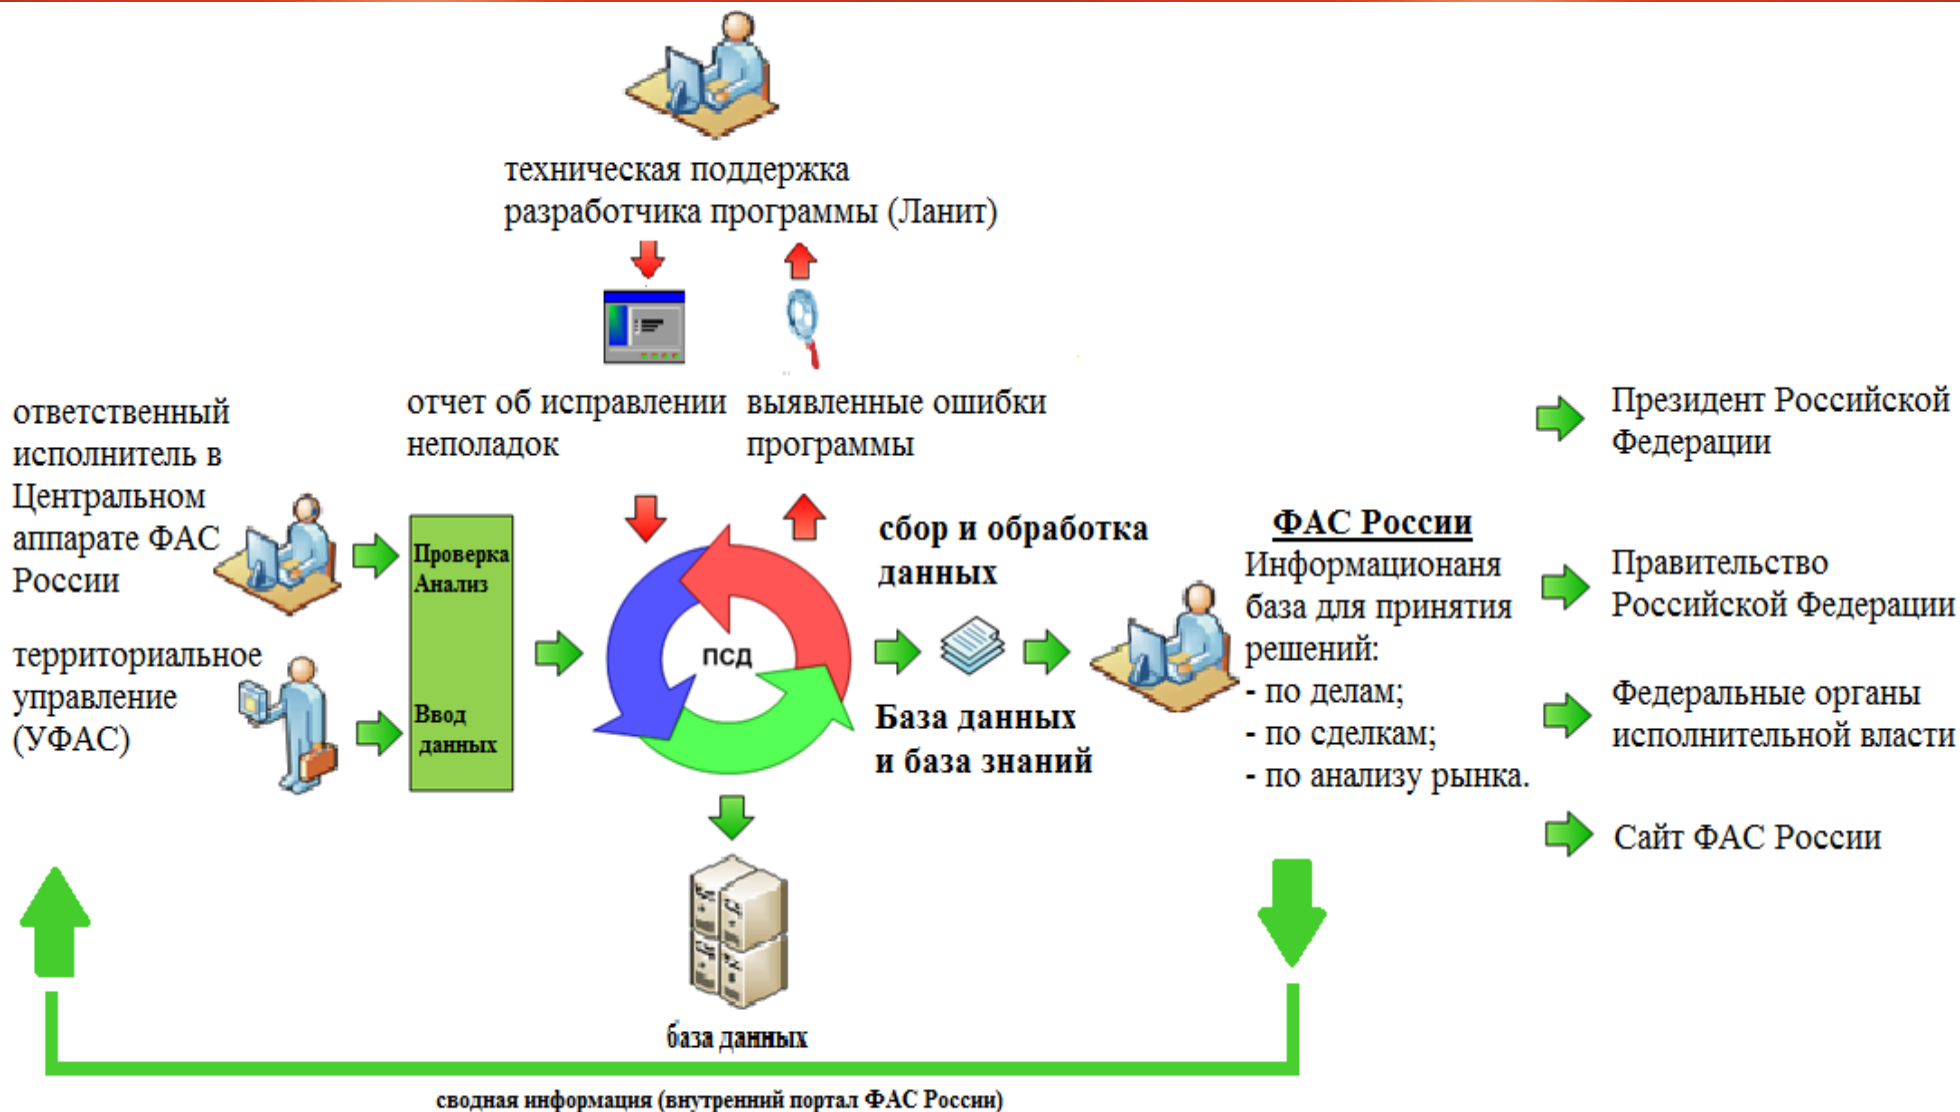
техническая поддержка разработчика программы (Ланит)

отчет об исправлении неполадок

выявленные ошибки программы

ответственный исполнитель в Центральном аппарате ФАС России

территориальное управление (УФАС)

Проверка Анализ

Ввод данных

ПСД

сбор и обработка данных

База данных и база знаний

ФАС России

Информационаня база для принятия решений:
- по делам;
- по сделкам;
- по анализу рынка.

Президент Российской Федерации

Правительство Российской Федерации

Федеральные органы исполнительной власти

Сайт ФАС России

база данных

сводная информация (внутренний портал ФАС России)